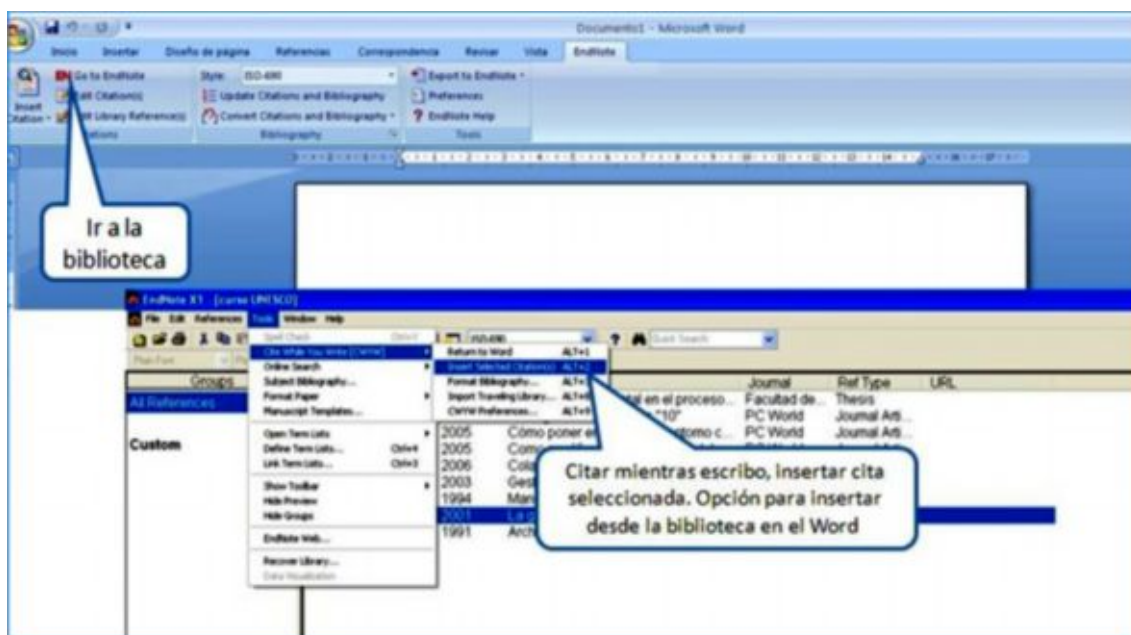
Document1 - Microsoft Word

Inicio Insertar Diseño de página Referencias Correspondencia Revisar Vista EndNote

Insert Citation Go to EndNote Edit Citation(s) Edit Library Reference(s) Citations

Style: ISO-690 Update Citations and Bibliography Convert Citations and Bibliography Bibliography

Export to EndNote Preferences EndNote Help Tools

Ir a la biblioteca

EndNote X1 - [curso UNESCO]

File Edit References Tools Window Help

Spell Check Ctrl+Y
Cite While You Write [CWYW]
Online Search
Subject Bibliography...
Format Paper
Manuscript Templates...
Open Term Lists
Define Term Lists... Ctrl+4
Link Term Lists... Ctrl+3
Show Toolbar
Hide Preview
Hide Groups
EndNote Web...
Recover Library...
Data Visualization

Return to Word ALT+1
Insert Selected Citation(s) ALT+2
Format Bibliography... ALT+3
Import Traveling Library... ALT+4
CWYW Preferences... ALT+5

ISO-690 Quick Search

Groups
All References
Custom

| | | Journal | Ref Type | URL |
|---|---|---|---|---|
| | ...tal en el proceso... | Facultad de... | Thesis | |
| | ..."10" | PC World | Journal Arti... | |
| 2005 | Cómo poner e... ...tomo c... | PC World | Journal Arti... | |
| 2005 | Com... | | | |
| 2006 | Cola... | | | |
| 2003 | Gest... | | | |
| 1994 | Man... | | | |
| 2001 | La c... | | | |
| 1991 | Arch... | | | |

Citar mientras escribo, insertar cita seleccionada. Opción para insertar desde la biblioteca en el Word